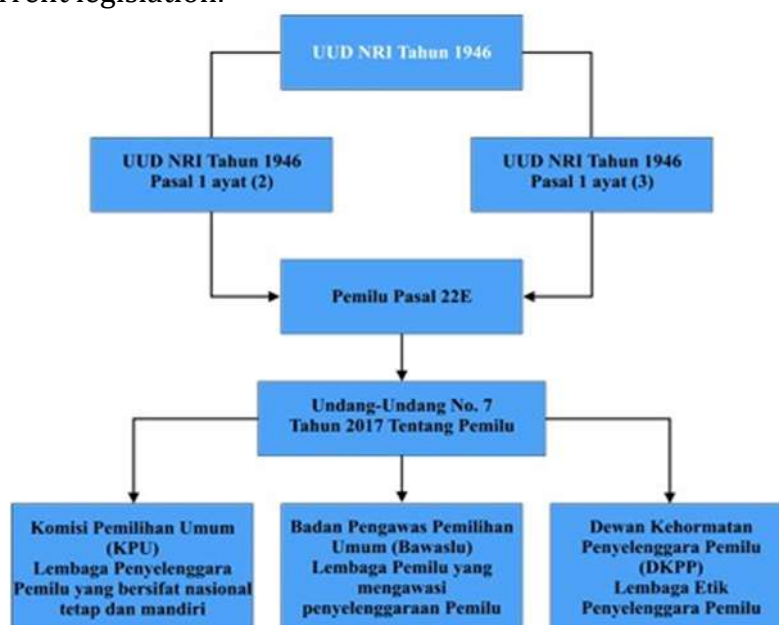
rrent legislation.

UUD NRI Tahun 1946

UUD NRI Tahun 1946 Pasal 1 ayat (2)

UUD NRI Tahun 1946 Pasal 1 ayat (3)

Pemilu Pasal 22E

Undang-Undang No. 7 Tahun 2017 Tentang Pemilu

Komisi Pemilihan Umum (KPU) Lembaga Penyelenggara Pemilu yang bersifat nasional tetap dan mandiri

Badan Pengawas Pemilihan Umum (Bawaslu) Lembaga Pemilu yang mengawasi penyelenggaraan Pemilu

Dewan Kehormatan Penyelenggara Pemilu (DKPP) Lembaga Etik Penyelenggara Pemilu